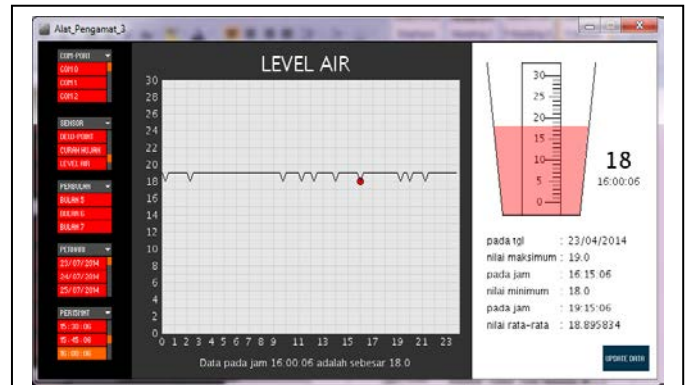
Alat_Pengamat_3

COM-PORT
COM 0
COM1
COM2

SENSOR
DEW-POINT
CURAH HUJAN
LEVEL AIR

PERBULAN
BULAN 5
BULAN 6
BULAN 7

PERHARI
23/07/2014
24/07/2014
25/07/2014

PERSISMT
15:30:06
15:45:06
16:00:06

LEVEL AIR

30
28
26
24
22
20
18
16
14
12
10
8
6
4
2
0

0 1 2 3 4 5 6 7 8 9 11 13 15 17 19 21 23

Data pada jam 16:00:06 adalah sebesar 18.0

30
25
20
15
10
5
0

18
16:00:06

pada tgl : 23/04/2014
nilai maksimum : 19.0
pada jam : 16:15:06
nilai minimum : 18.0
pada jam : 19:15:06
nilai rata-rata : 18.895834

UPDATE DATA